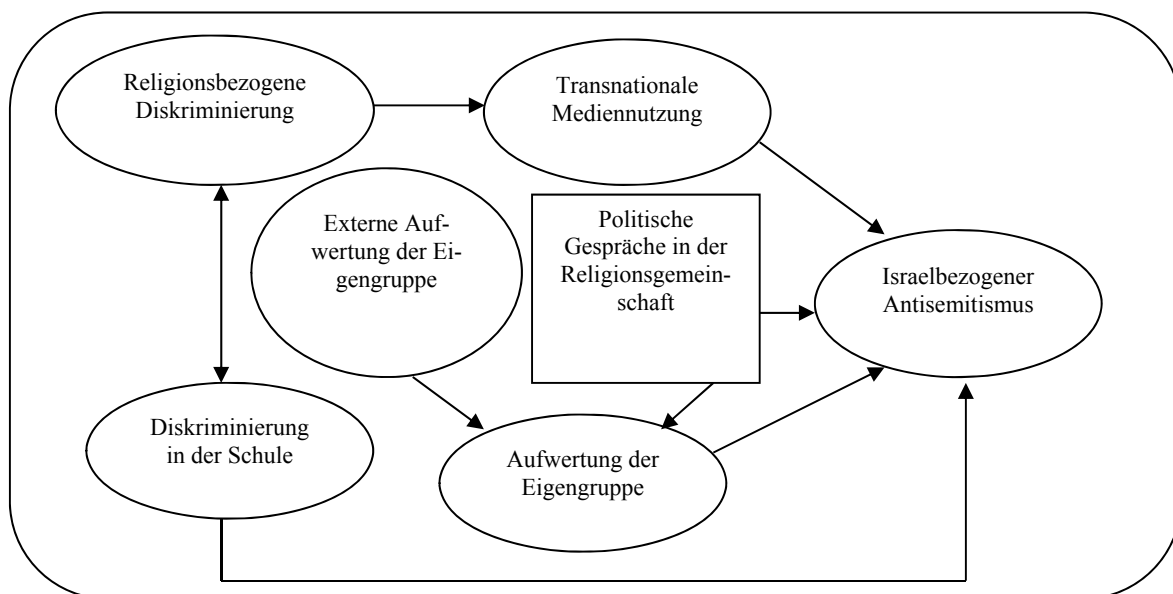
Religionsbezogene Diskriminierung

Transnationale Mediennutzung

Externe Aufwertung der Eigengruppe

Politische Gespräche in der Religionsgemeinschaft

Israelbezogener Antisemitismus

Diskriminierung in der Schule

Aufwertung der Eigengruppe